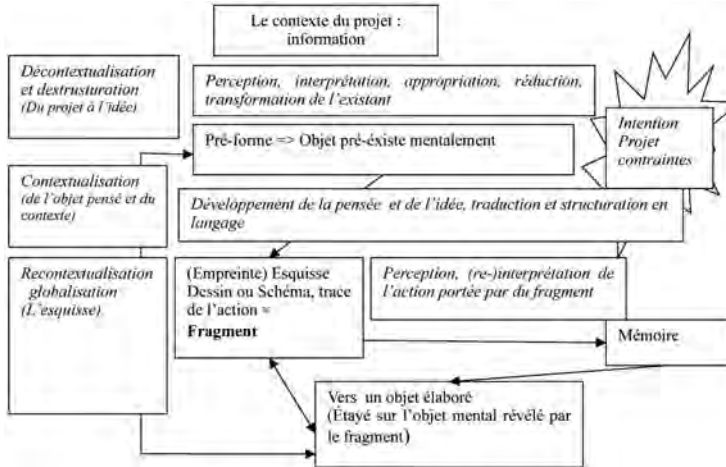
Le contexte du projet : information

Décontextualisation et destrusturation (Du projet à l'idée)

Perception, interprétation, appropriation, réduction, transformation de l'existant

Intention Projet contraintes

Pré-forme => Objet pré-éxiste mentalement

Contextualisation (de l'objet pensé et du contexte)

Développement de la pensée et de l'idée, traduction et structuration en langage

Recontextualisation globalisation (L'esquisse)

(Empreinte) Esquisse Dessin ou Schéma, trace de l'action = **Fragment**

Perception, (re-)interprétation de l'action portée par du fragment

Mémoire

Vers un objet élaboré (Étayé sur l'objet mental révélé par le fragment)